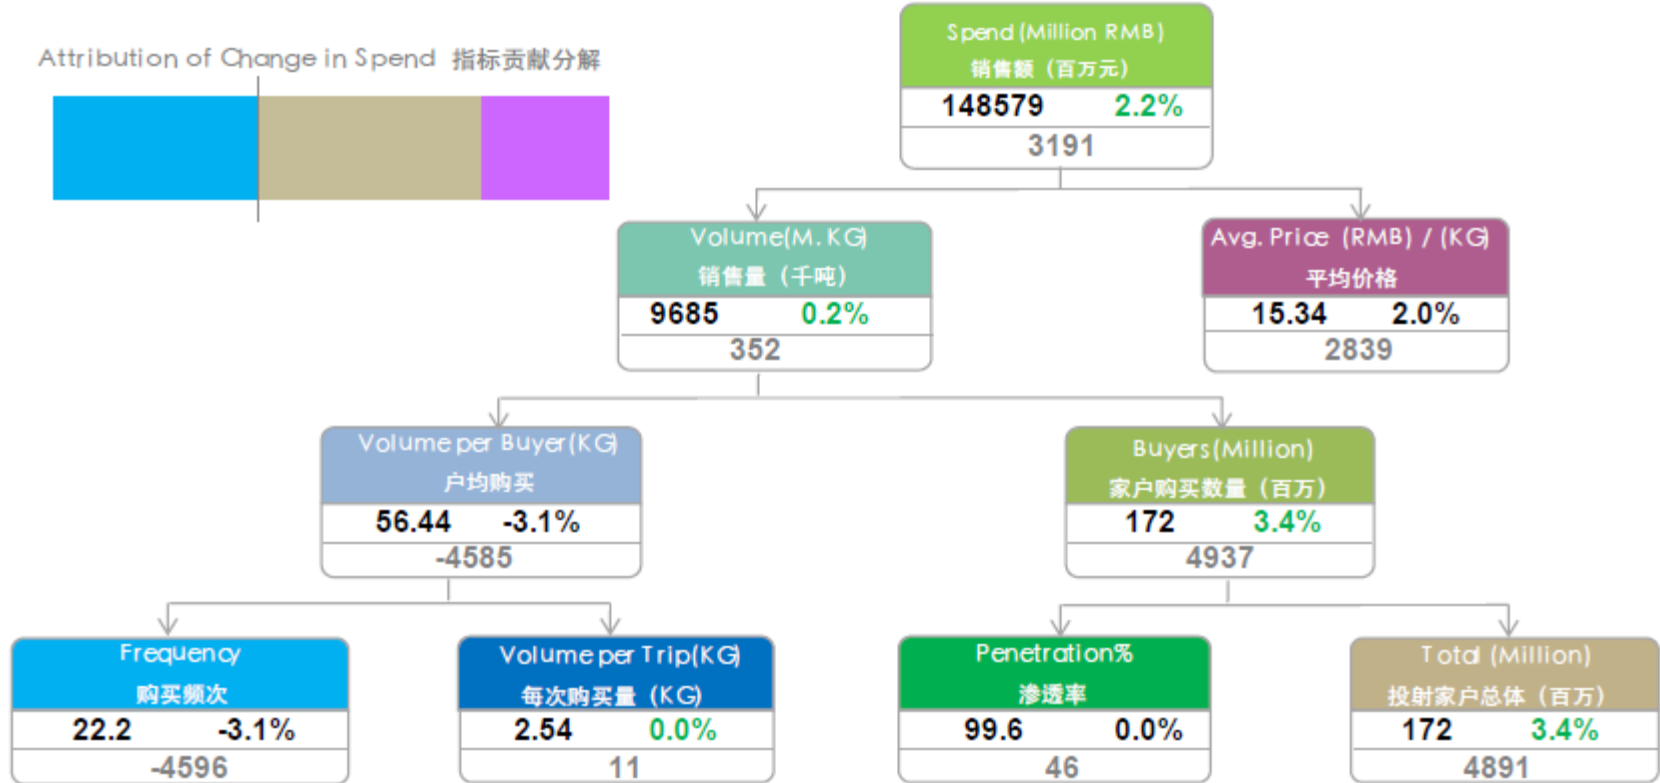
Attribution of Change in Spend 指标贡献分解

Spend (Million RMB)
销售额（百万元）
148579 2.2%
3191

Volume(M. KG)
销售量（千吨）
9685 0.2%
352

Avg. Price (RMB) / (KG)
平均价格
15.34 2.0%
2839

Volume per Buyer(KG)
户均购买
56.44 -3.1%
-4585

Buyers(Million)
家户购买数量（百万）
172 3.4%
4937

Frequency
购买频次
22.2 -3.1%
-4596

Volume per Trip(KG)
每次购买量（KG）
2.54 0.0%
11

Penetration%
渗透率
99.6 0.0%
46

Total (Million)
投射家户总体（百万）
172 3.4%
4891